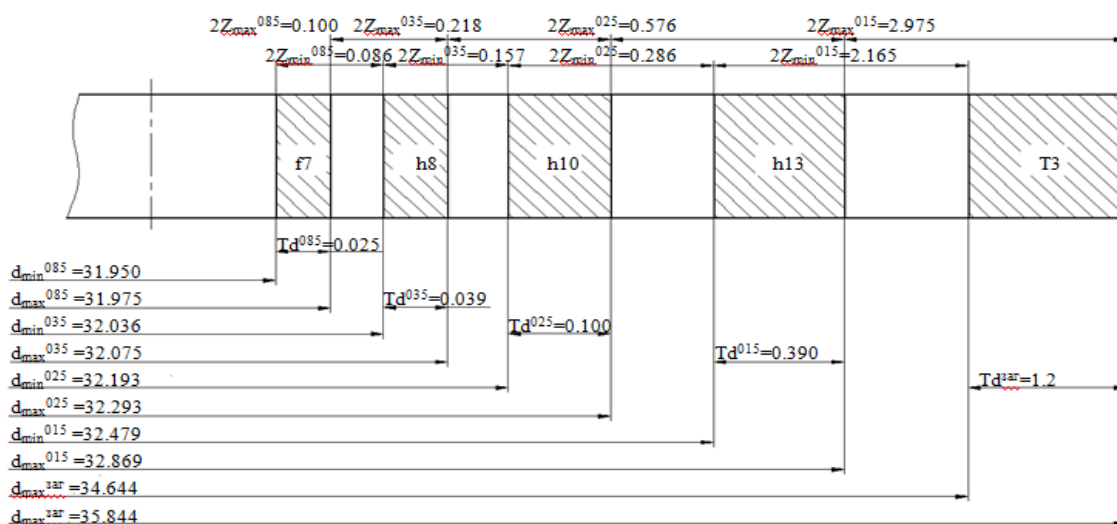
$2Z_{max}^{085}$=0.100 $2Z_{max}^{035}$=0.218 $2Z_{max}^{025}$=0.576 $2Z_{max}^{015}$=2.975

$2Z_{min}^{085}$=0.086 $2Z_{min}^{035}$=0.157 $2Z_{min}^{025}$=0.286 $2Z_{min}^{015}$=2.165

f7 h8 h10 h13 T3

$Td^{085}$=0.025

$d_{min}^{085}$ =31.950

$d_{max}^{085}$ =31.975

$Td^{035}$=0.039

$d_{min}^{035}$ =32.036

$Td^{025}$=0.100

$d_{max}^{035}$ =32.075

$Td^{015}$=0.390

$d_{min}^{025}$ =32.193

$Td^{заг}$=1.2

$d_{max}^{025}$ =32.293

$d_{min}^{015}$ =32.479

$d_{max}^{015}$ =32.869

$d_{max}^{заг}$ =34.644

$d_{max}^{заг}$ =35.844